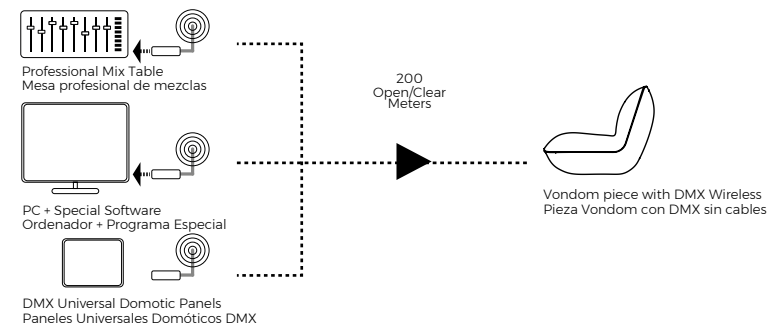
Professional Mix Table
Mesa profesional de mezclas

200
Open/Clear
Meters

PC + Special Software
Ordenador + Programa Especial

Vondom piece with DMX Wireless
Pieza Vondom con DMX sin cables

DMX Universal Domotic Panels
Paneles Universales Domóticos DMX